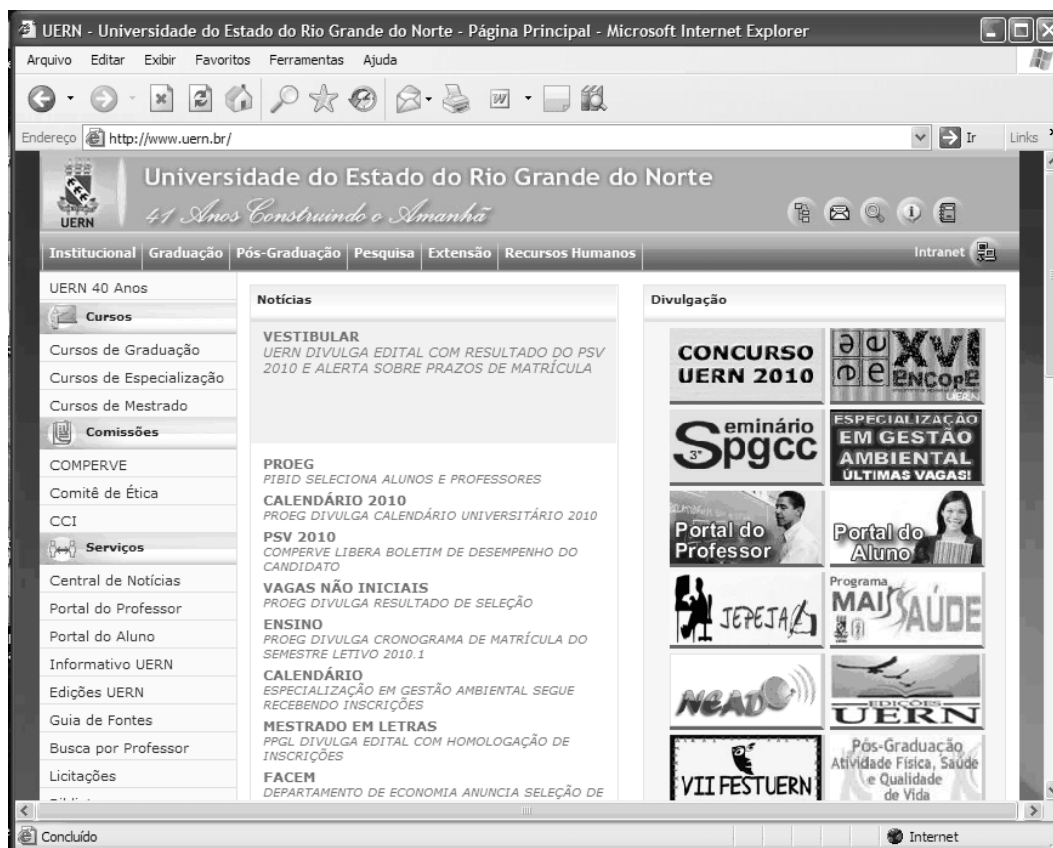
UERN - Universidade do Estado do Rio Grande do Norte - Página Principal - Microsoft Internet Explorer

Arquivo Editar Exibir Favoritos Ferramentas Ajuda

Endereço http://www.uern.br/ Ir Links

UERN

Universidade do Estado do Rio Grande do Norte

41 Anos Construindo o Amanhã

Institucional | Graduação | Pós-Graduação | Pesquisa | Extensão | Recursos Humanos Intranet

UERN 40 Anos

Cursos

Cursos de Graduação

Cursos de Especialização

Cursos de Mestrado

Comissões

COMPERVE

Comitê de Ética

CCI

Serviços

Central de Notícias

Portal do Professor

Portal do Aluno

Informativo UERN

Edições UERN

Guia de Fontes

Busca por Professor

Licitações

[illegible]

Notícias

VESTIBULAR
UERN DIVULGA EDITAL COM RESULTADO DO PSV 2010 E ALERTA SOBRE PRAZOS DE MATRÍCULA

PROEG
PIBID SELECIONA ALUNOS E PROFESSORES

CALENDÁRIO 2010
PROEG DIVULGA CALENDÁRIO UNIVERSITÁRIO 2010

PSV 2010
COMPERVE LIBERA BOLETIM DE DESEMPENHO DO CANDIDATO

VAGAS NÃO INICIAIS
PROEG DIVULGA RESULTADO DE SELEÇÃO

ENSINO
PROEG DIVULGA CRONOGRAMA DE MATRÍCULA DO SEMESTRE LETIVO 2010.1

CALENDÁRIO
ESPECIALIZAÇÃO EM GESTÃO AMBIENTAL SEGUE RECEBENDO INSCRIÇÕES

MESTRADO EM LETRAS
PPGL DIVULGA EDITAL COM HOMOLOGAÇÃO DE INSCRIÇÕES

FACEM
DEPARTAMENTO DE ECONOMIA ANUNCIA SELEÇÃO DE

Divulgação

CONCURSO UERN 2010

XVI ENCOPE UERN

3º Seminário SPGCC

ESPECIALIZAÇÃO EM GESTÃO AMBIENTAL ÚLTIMAS VAGAS!

Portal do Professor

Portal do Aluno

JEPEJA

Programa MAIS SAÚDE

NEAD

EDIÇÕES UERN

VII FESTUERN

Pós-Graduação Atividade Física, Saúde e Qualidade de Vida

Concluído

Internet